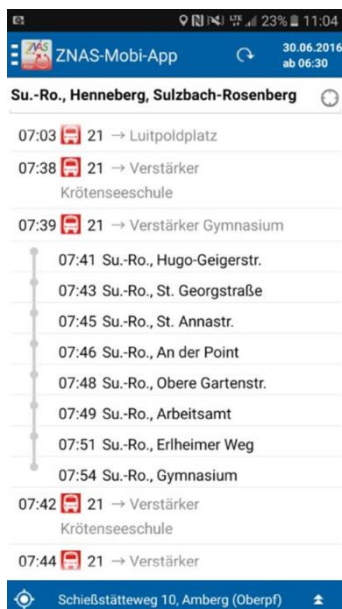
23% 11:04

ZNAS-Mobi-App

30.06.2016
ab 06:30

Su.-Ro., Henneberg, Sulzbach-Rosenberg

07:03 21 → Luitpoldplatz

07:38 21 → Verstärker Krötenseeschule

07:39 21 → Verstärker Gymnasium

07:41 Su.-Ro., Hugo-Geigerstr.

07:43 Su.-Ro., St. Georgstraße

07:45 Su.-Ro., St. Annastr.

07:46 Su.-Ro., An der Point

07:48 Su.-Ro., Obere Gartenstr.

07:49 Su.-Ro., Arbeitsamt

07:51 Su.-Ro., Erlheimer Weg

07:54 Su.-Ro., Gymnasium

07:42 21 → Verstärker Krötenseeschule

07:44 21 → Verstärker

Schießstätteweg 10, Amberg (Oberpf)